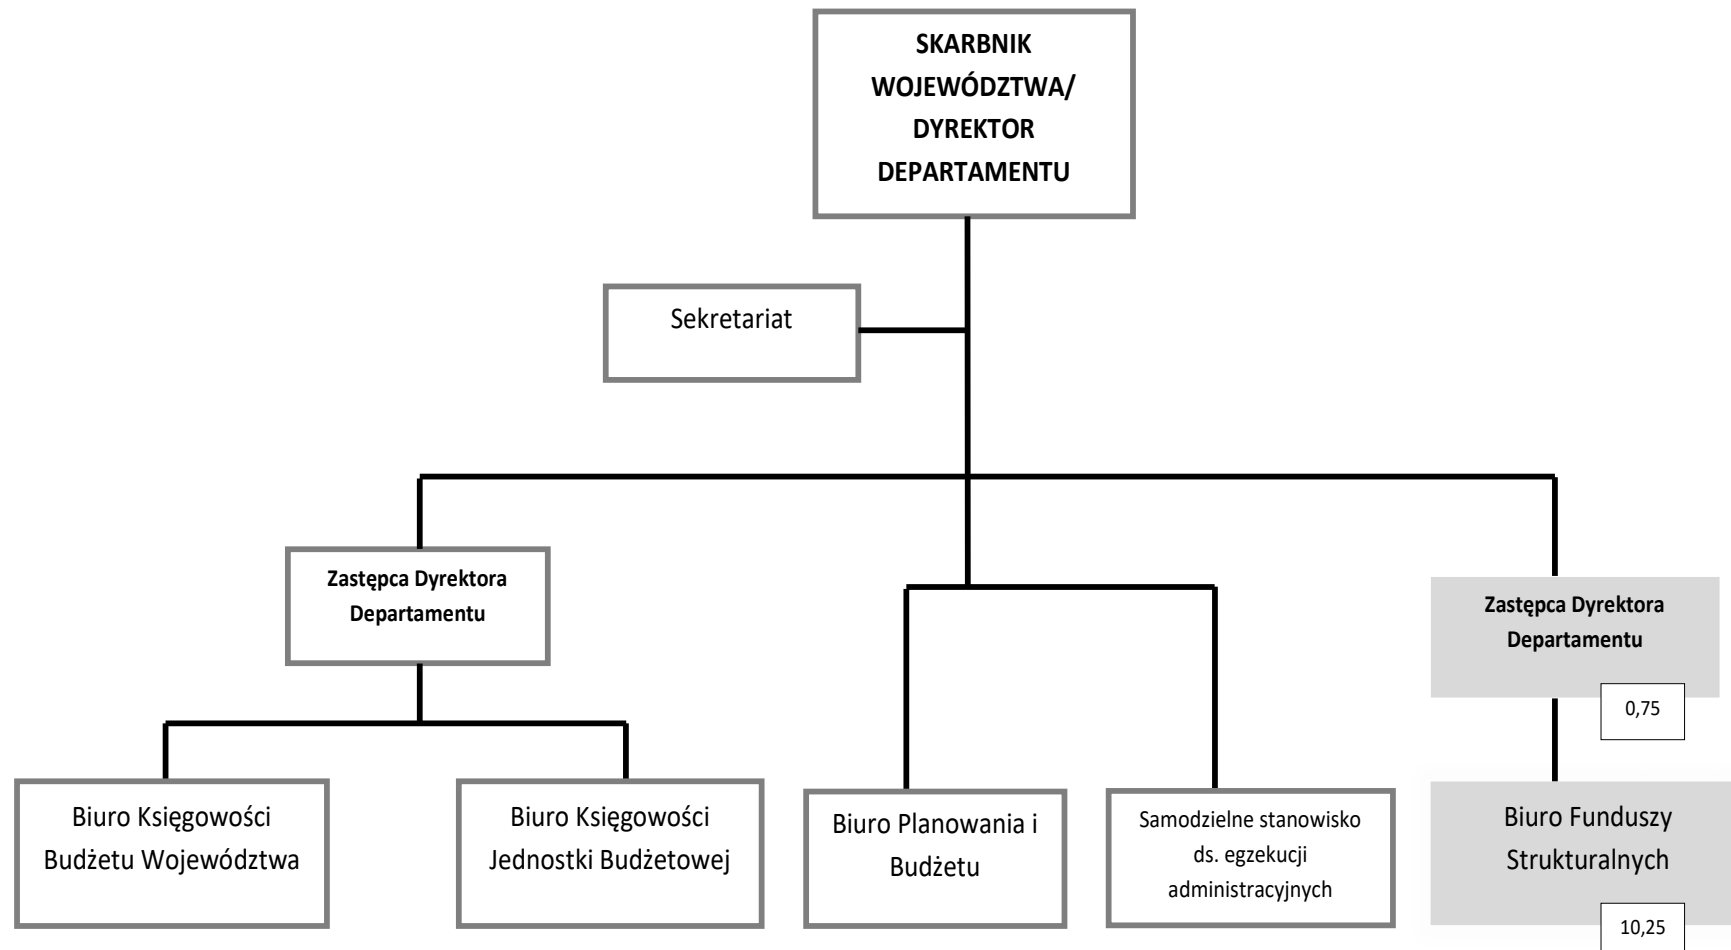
SKARBNIK WOJEWÓDZTWA/ DYREKTOR DEPARTAMENTU

Sekretariat

Zastępca Dyrektora Departamentu

Zastępca Dyrektora Departamentu

0,75

Biuro Księgowości Budżetu Województwa

Biuro Księgowości Jednostki Budżetowej

Biuro Planowania i Budżetu

Samodzielne stanowisko ds. egzekucji administracyjnych

Biuro Funduszy Strukturalnych

10,25